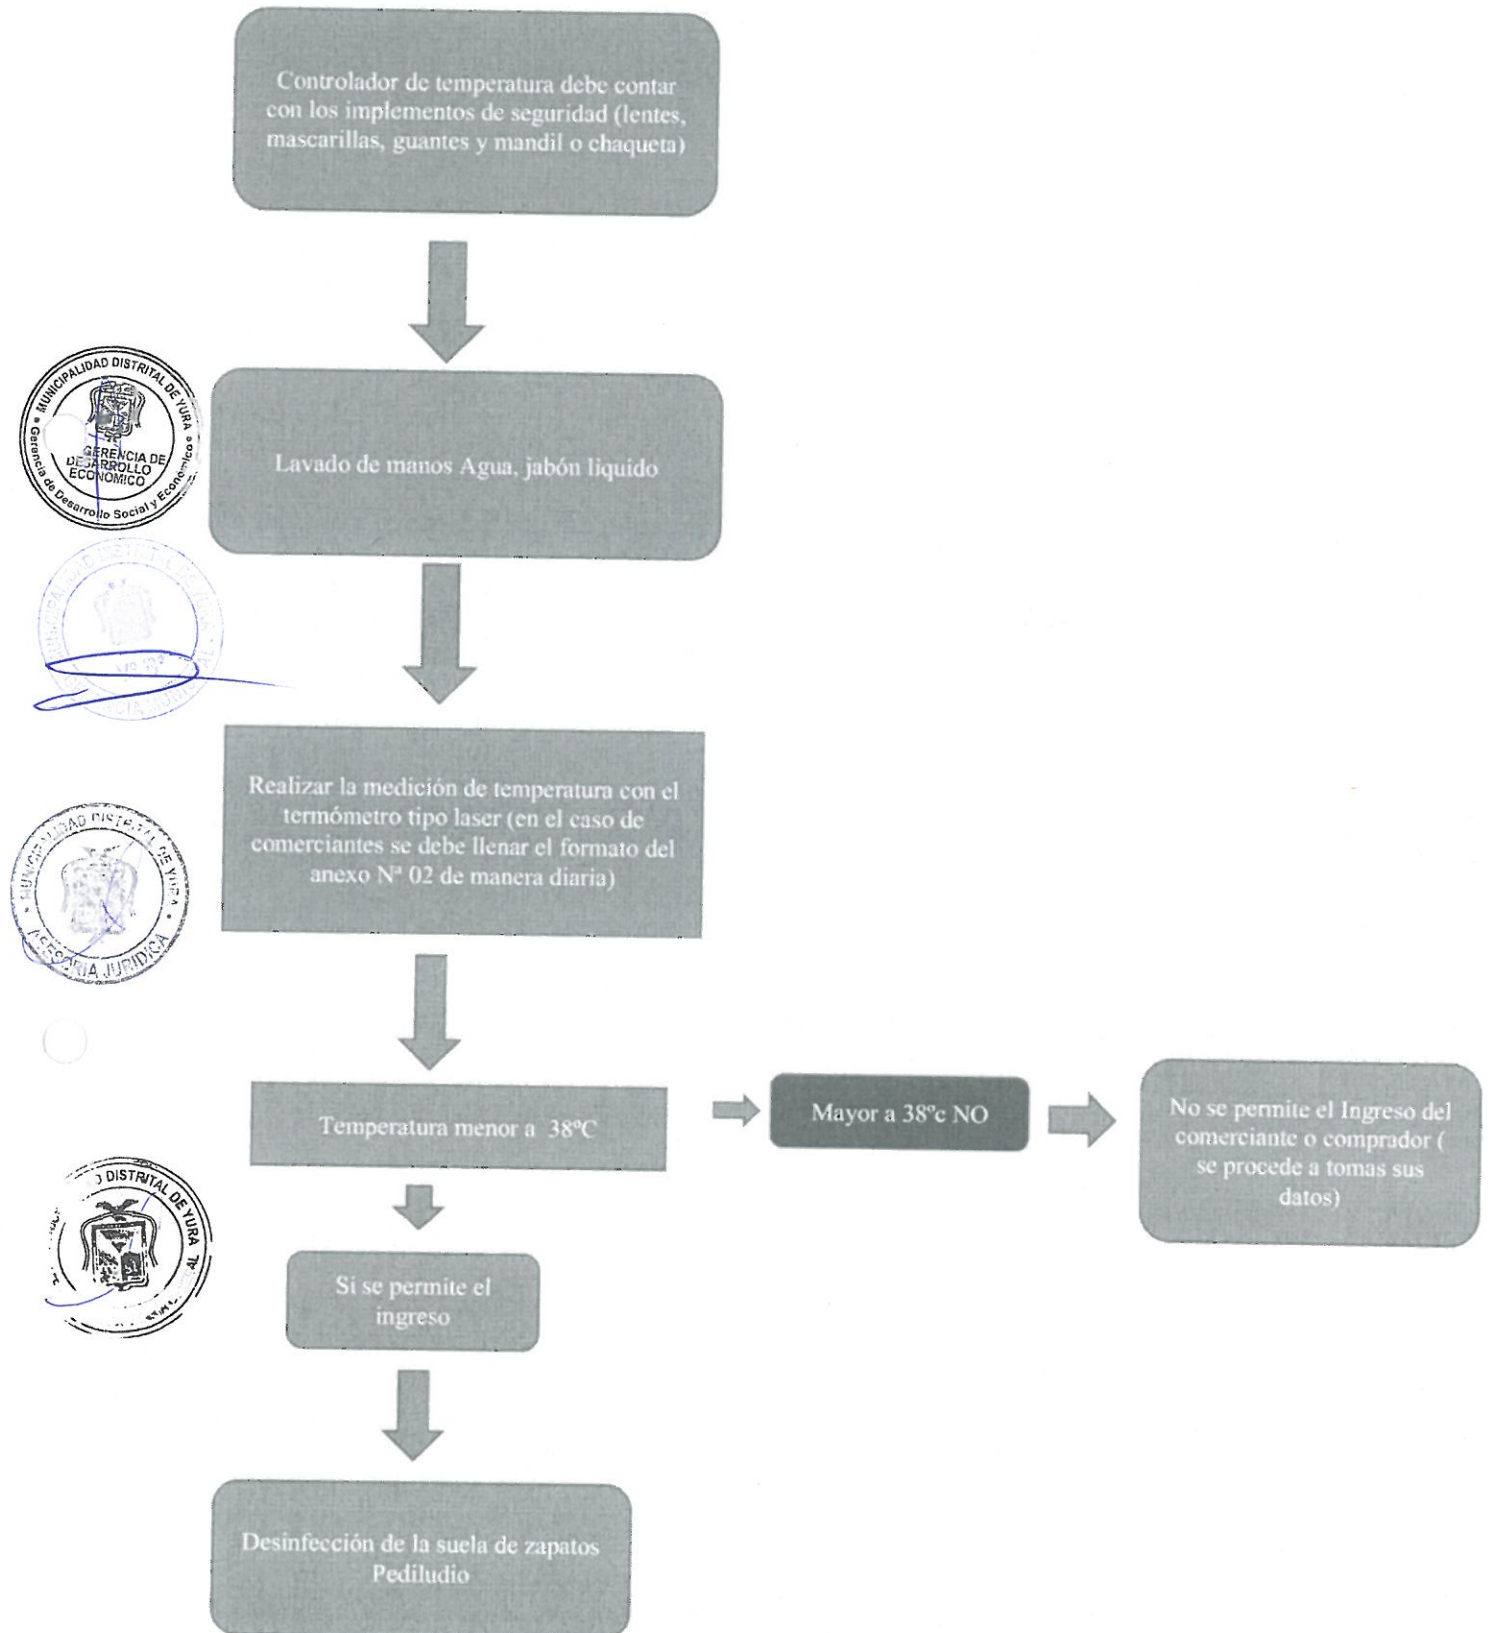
Controlador de temperatura debe contar con los implementos de seguridad (lentes, mascarillas, guantes y mandil o chaqueta)

MUNICIPALIDAD DISTRITAL DE YURA
GERENCIA DE DESARROLLO ECONOMICO
Gerencia de Desarrollo Social y Economico

Lavado de manos Agua, jabón liquido

MUNICIPALIDAD DISTRITAL DE YURA
V° B°
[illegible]

Realizar la medición de temperatura con el termómetro tipo laser (en el caso de comerciantes se debe llenar el formato del anexo Nª 02 de manera diaria)

MUNICIPALIDAD DISTRITAL DE YURA
ASESORIA JURIDICA

Temperatura menor a 38°C

Mayor a 38ºc NO

No se permite el Ingreso del comerciante o comprador ( se procede a tomas sus datos)

DISTRITAL DE YURA

Si se permite el ingreso

Desinfección de la suela de zapatos Pediludio